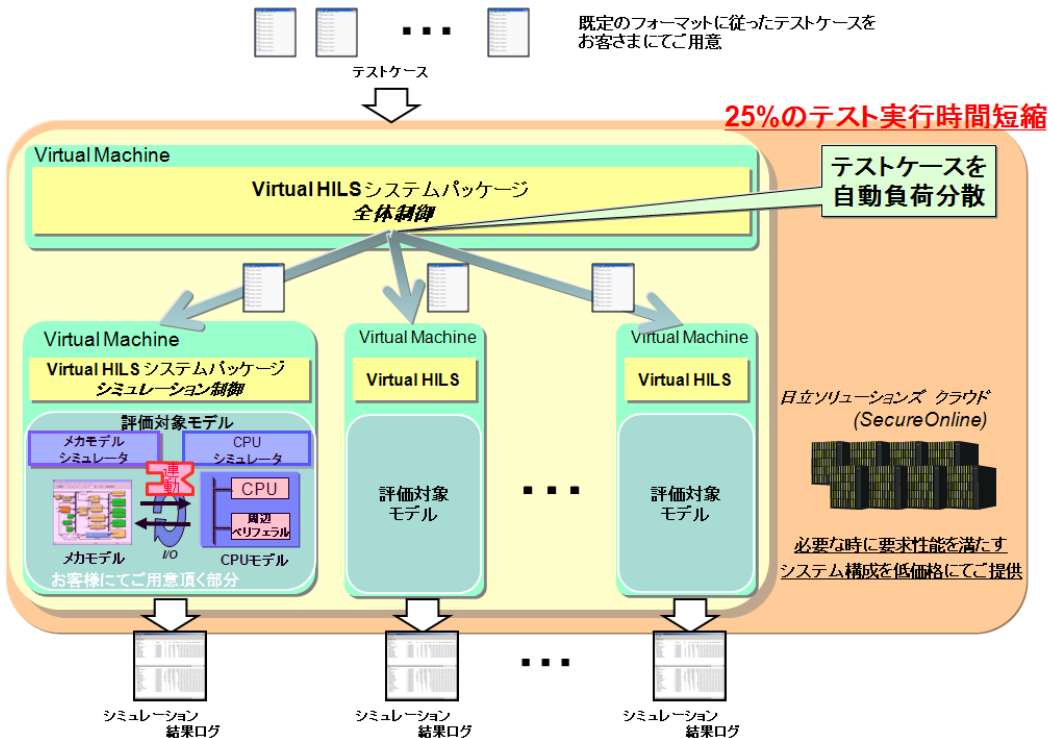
既定のフォーマットに従ったテストケースをお客さまにてご用意

・・・

テストケース

25%のテスト実行時間短縮

Virtual Machine

Virtual HILSシステムパッケージ
全体制御

テストケースを自動負荷分散

Virtual Machine

Virtual HILSシステムパッケージ
シミュレーション制御

評価対象モデル

メカモデルシミュレータ

CPUシミュレータ

連動

CPU

周辺ペリフェラル

I/O

メカモデル

CPUモデル

お客様にてご用意頂く部分

Virtual Machine

Virtual HILS

評価対象モデル

・・・

Virtual Machine

Virtual HILS

評価対象モデル

日立ソリューションズ クラウド
(SecureOnline)

必要な時に要求性能を満たすシステム構成を低価格にてご提供

シミュレーション結果ログ

シミュレーション結果ログ

・・・

シミュレーション結果ログ